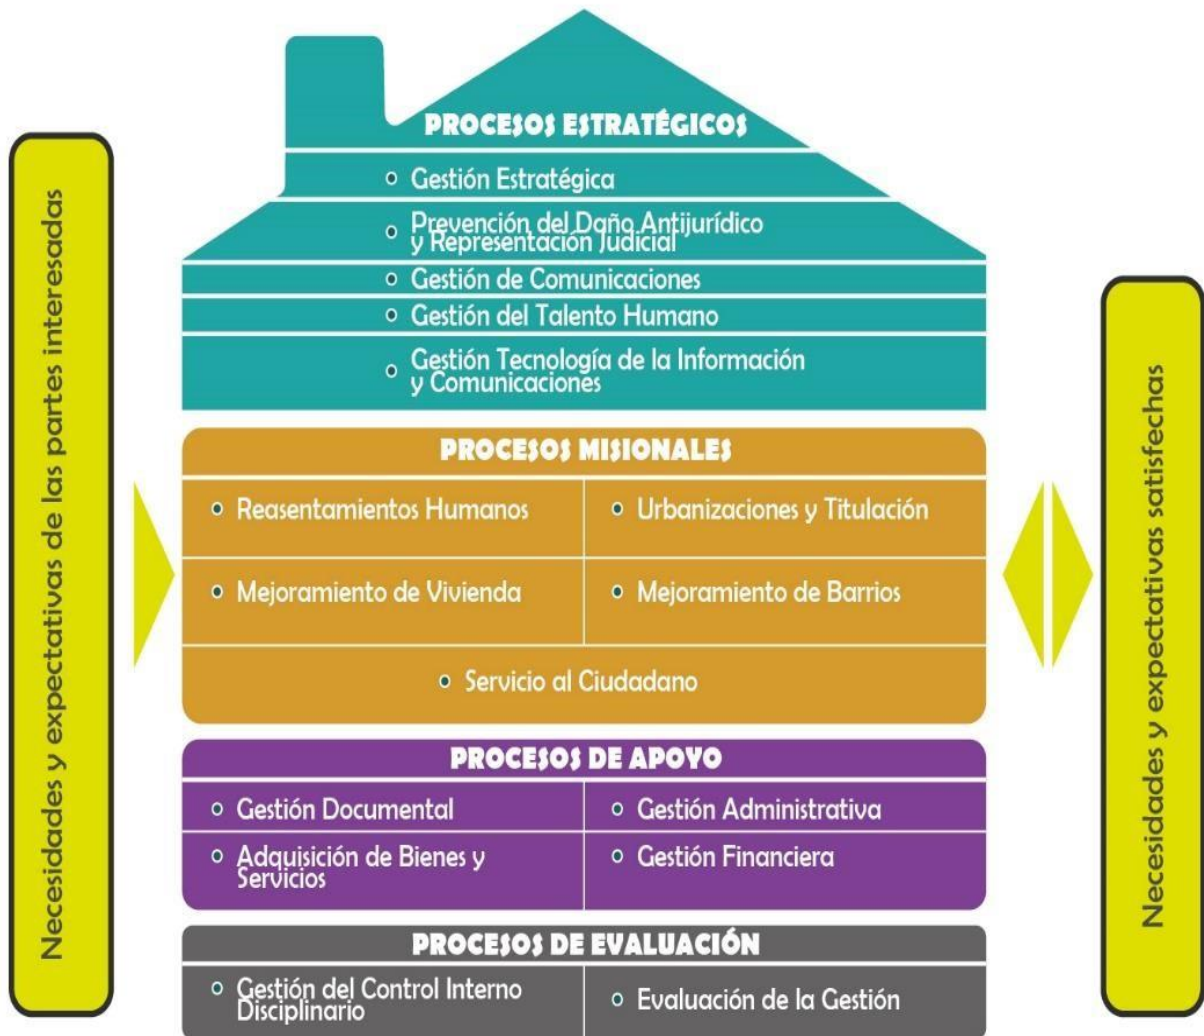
Necesidades y expectativas de las partes interesadas

PROCESOS ESTRATÉGICOS
Gestión Estratégica
Prevención del Daño Antijurídico y Representación Judicial
Gestión de Comunicaciones
Gestión del Talento Humano
Gestión Tecnología de la Información y Comunicaciones

PROCESOS MISIONALES
Reasentamientos Humanos
Urbanizaciones y Titulación
Mejoramiento de Vivienda
Mejoramiento de Barrios
Servicio al Ciudadano

PROCESOS DE APOYO
Gestión Documental
Gestión Administrativa
Adquisición de Bienes y Servicios
Gestión Financiera

PROCESOS DE EVALUACIÓN
Gestión del Control Interno Disciplinario
Evaluación de la Gestión

Necesidades y expectativas satisfechas